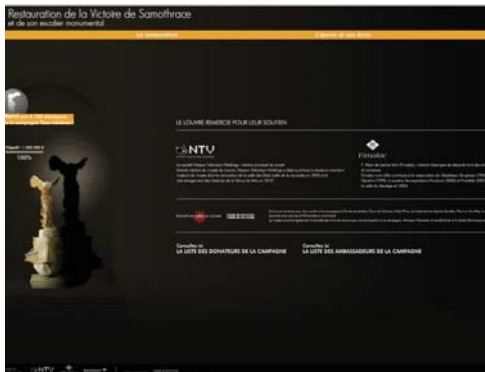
Restauration de la Victoire de Samothrace
et de son escalier monumental

La restauration

L'œuvre et son écrin

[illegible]

Objectif : 1 000 000 €

100%

LE LOUVRE REMERCIE POUR LEUR SOUTIEN

NTV

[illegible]

Fimalac

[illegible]

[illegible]

Consultez ici
LA LISTE DES DONATEURS DE LA CAMPAGNE

Consultez ici
LA LISTE DES AMBASSADEURS DE LA CAMPAGNE

NTV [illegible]